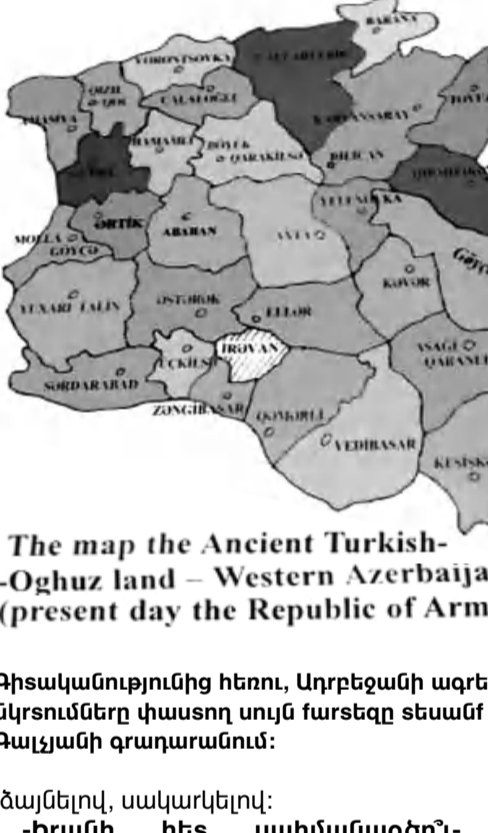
BAKANY
VORONTSOVKA
ALTAPARTANIS
QIZIL QUIK
CALALOGLI
BOYLI
PAMVA
HAMAMLI
BOYUK QARAKILSO
QARAVANSARAY
DILICAN
ORTIK
ABARAN
YELEMANKA
MOLLA GOYCO
AXTA
GOYC
KOVOR
YUXARI TALIN
OSTORIK
ELLOR
ASAGI QARANLI
UCKILSO
IROVAN
SORDARABAD
ZONGIBASAR
QOMORLI
VEDIBASAR
KESIS

The map the Ancient Turkish-
-Oghuz land – Western Azerbaija
(present day the Republic of Arm

Գիտականությունից հեռու, Ադրբեջանի ագրե
նկրտումները փաստող սույն fursեզը տեսանf
Գալյանի գրադարանում:

ձայնելով, սակարկելով:
-իրանի  հետ  սահմանակցո՞-